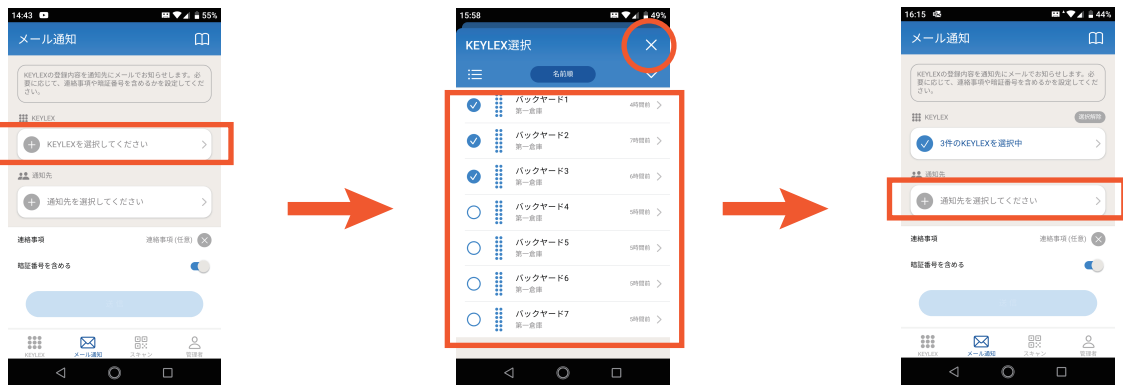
14:43 55%

メール通知

KEYLEXの登録内容を通知先にメールでお知らせします。必要に応じて、連絡事項や暗証番号を含めるかを設定してください。

KEYLEX

KEYLEXを選択してください

通知先

通知先を選択してください

連絡事項 連絡事項 (任意)

暗証番号を含める

KEYLEX メール通知 スキャン 管理者

15:58 49%

KEYLEX選択

名前順

パックヤード1 第一倉庫 4時間前

パックヤード2 第一倉庫 7時間前

パックヤード3 第一倉庫 6時間前

パックヤード4 第一倉庫 5時間前

パックヤード5 第一倉庫 5時間前

パックヤード6 第一倉庫 5時間前

パックヤード7 第一倉庫 5時間前

16:15 44%

メール通知

KEYLEXの登録内容を通知先にメールでお知らせします。必要に応じて、連絡事項や暗証番号を含めるかを設定してください。

KEYLEX 選択解除

3件のKEYLEXを選択中

通知先

通知先を選択してください

連絡事項 連絡事項 (任意)

暗証番号を含める

KEYLEX メール通知 スキャン 管理者